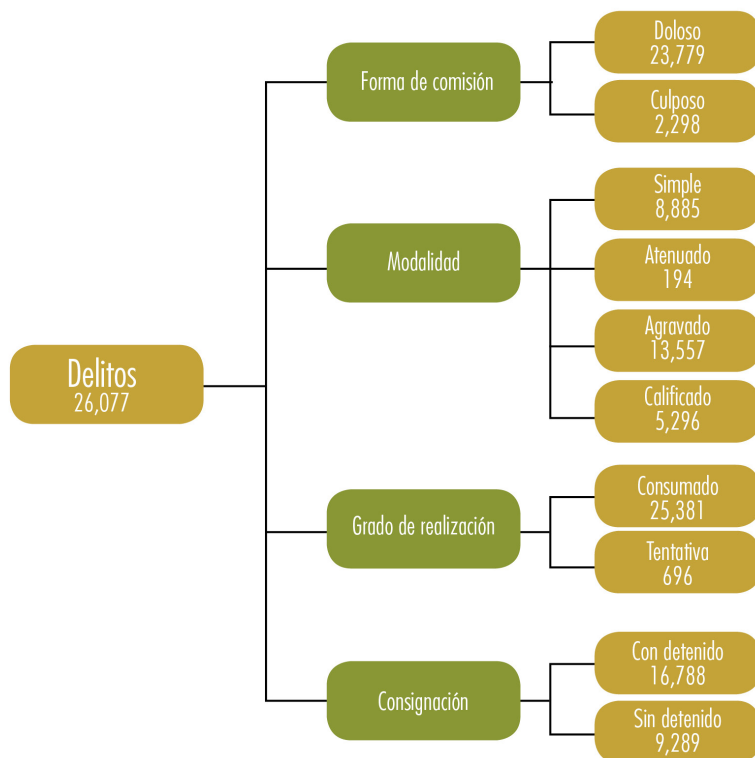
Delitos
26,077

Forma de comisión

Doloso
23,779

Culposo
2,298

Modalidad

Simple
8,885

Atenuado
194

Agravado
13,557

Calificado
5,296

Grado de realización

Consumado
25,381

Tentativa
696

Consignación

Con detenido
16,788

Sin detenido
9,289